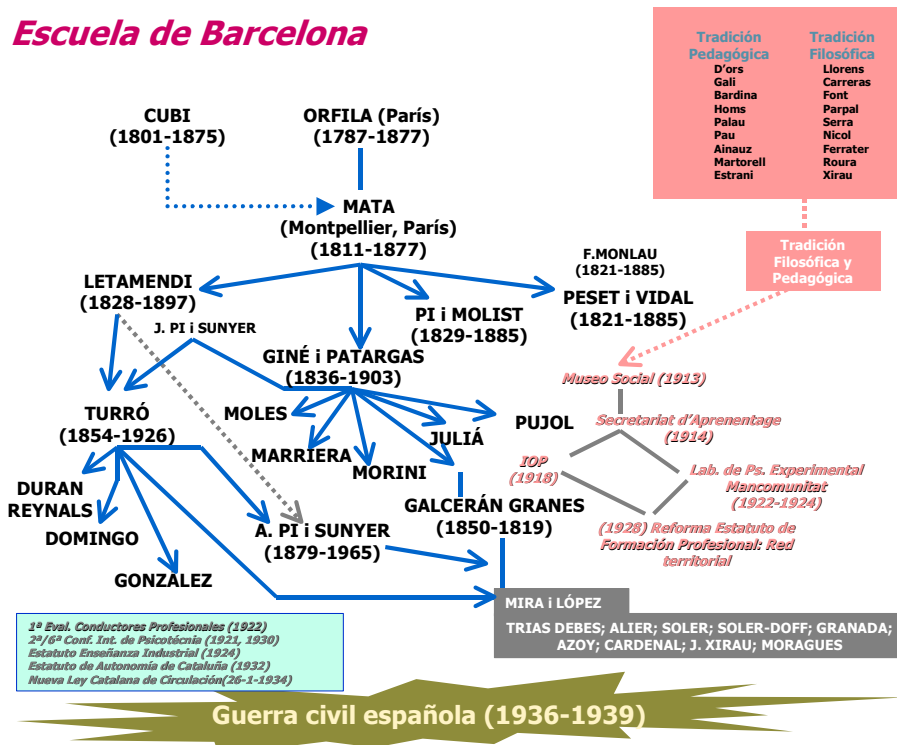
Escuela de Barcelona

| Tradición Pedagógica | Tradición Filosófica |
|---|---|
| D'ors | Llorens |
| Gali | Carreras |
| Bardina | Font |
| Homs | Parpal |
| Palau | Serra |
| Pau | Nicol |
| Ainauz | Ferrater |
| Martorell | Roura |
| Estrani | Xirau |

CUBI (1801-1875)

ORFILA (París) (1787-1877)

MATA (Montpellier, París) (1811-1877)

Tradición Filosófica y Pedagógica

F.MONLAU (1821-1885)

LETAMENDI (1828-1897)

PI i MOLIST (1829-1885)

PESET i VIDAL (1821-1885)

J. PI i SUNYER

GINÉ i PATARGAS (1836-1903)

Museo Social (1913)

TURRÓ (1854-1926)

MOLES

PUJOL

Secretariat d'Aprenentage (1914)

MARRIERA

JULIÁ

IOP (1918)

Lab. de Ps. Experimental Mancomunitat (1922-1924)

MORINI

DURAN REYNALS

GALCERÁN GRANES (1850-1819)

DOMINGO

A. PI i SUNYER (1879-1965)

(1928) Reforma Estatuto de Formación Profesional: Red territorial

GONZALEZ

MIRA i LÓPEZ

TRIAS DEBES; ALIER; SOLER; SOLER-DOFF; GRANADA; AZOY; CARDENAL; J. XIRAU; MORAGUES

1ª Eval. Conductores Profesionales (1922)
2ª/6ª Conf. Int. de Psicotécnia (1921, 1930)
Estatuto Enseñanza Industrial (1924)
Estatuto de Autonomía de Cataluña (1932)
Nueva Ley Catalana de Circulación(26-1-1934)

Guerra civil española (1936-1939)